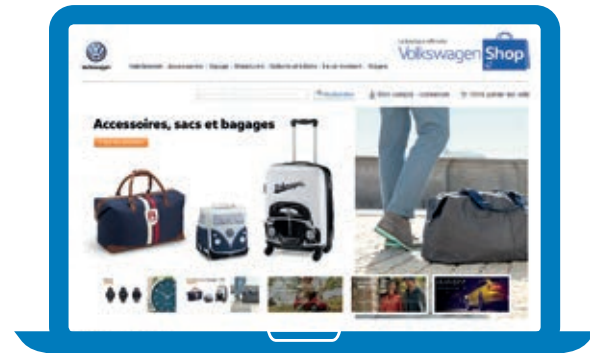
Volkswagen

Vêtements · Accessoires · Bagages · Miniatures · Maison et Bureau · En voyage · Trouver

La boutique officielle
Volkswagen Shop

Rechercher   Mon compte · connexion   Votre panier est vide

Accessoires, sacs et bagages